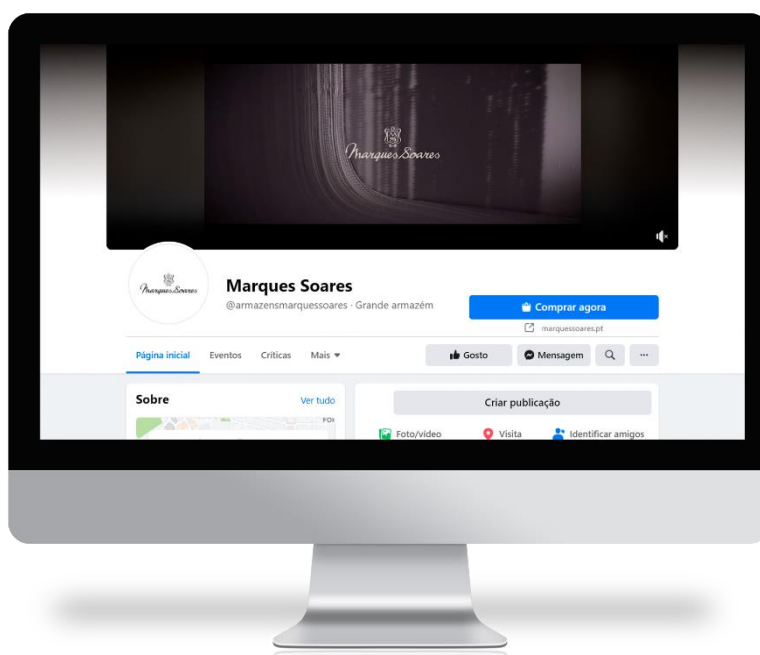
Marques Soares

Marques Soares

Marques Soares
@armazensmarquessoares · Grande armazém

Comprar agora
marquessoares.pt

Página inicial Eventos Críticas Mais

Gosto Mensagem ···

Sobre Ver tudo

Criar publicação

Foto/vídeo Visita Identificar amigos